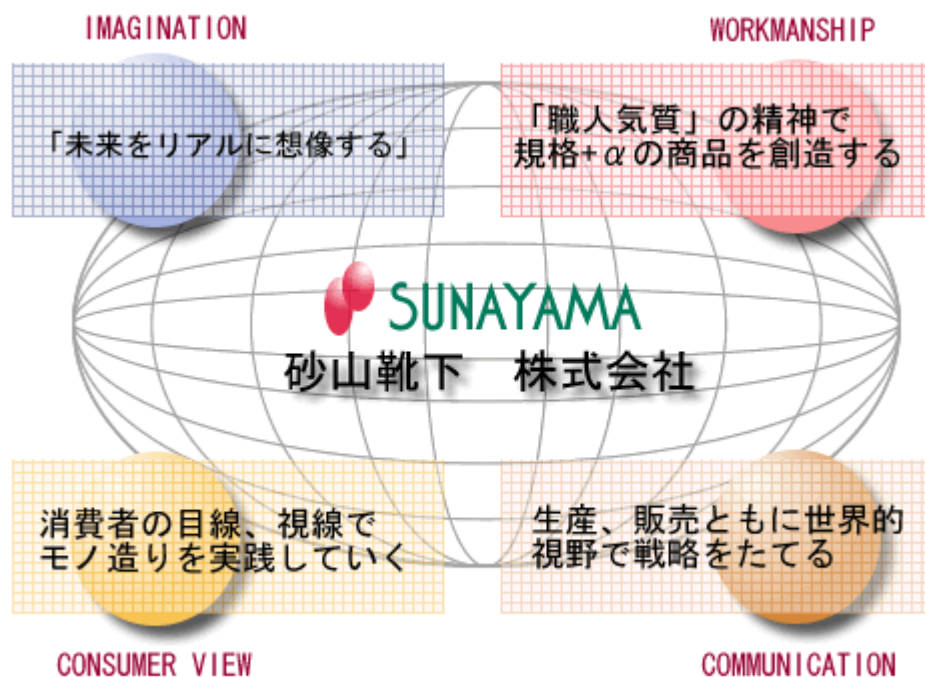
IMAGINATION

「未来をリアルに想像する」

WORKMANSHIP

「職人気質」の精神で規格+$\alpha$の商品を創造する

SUNAYAMA

砂山靴下　株式会社

消費者の目線、視線でモノ造りを実践していく

CONSUMER VIEW

生産、販売ともに世界的視野で戦略をたてる

COMMUNICATION